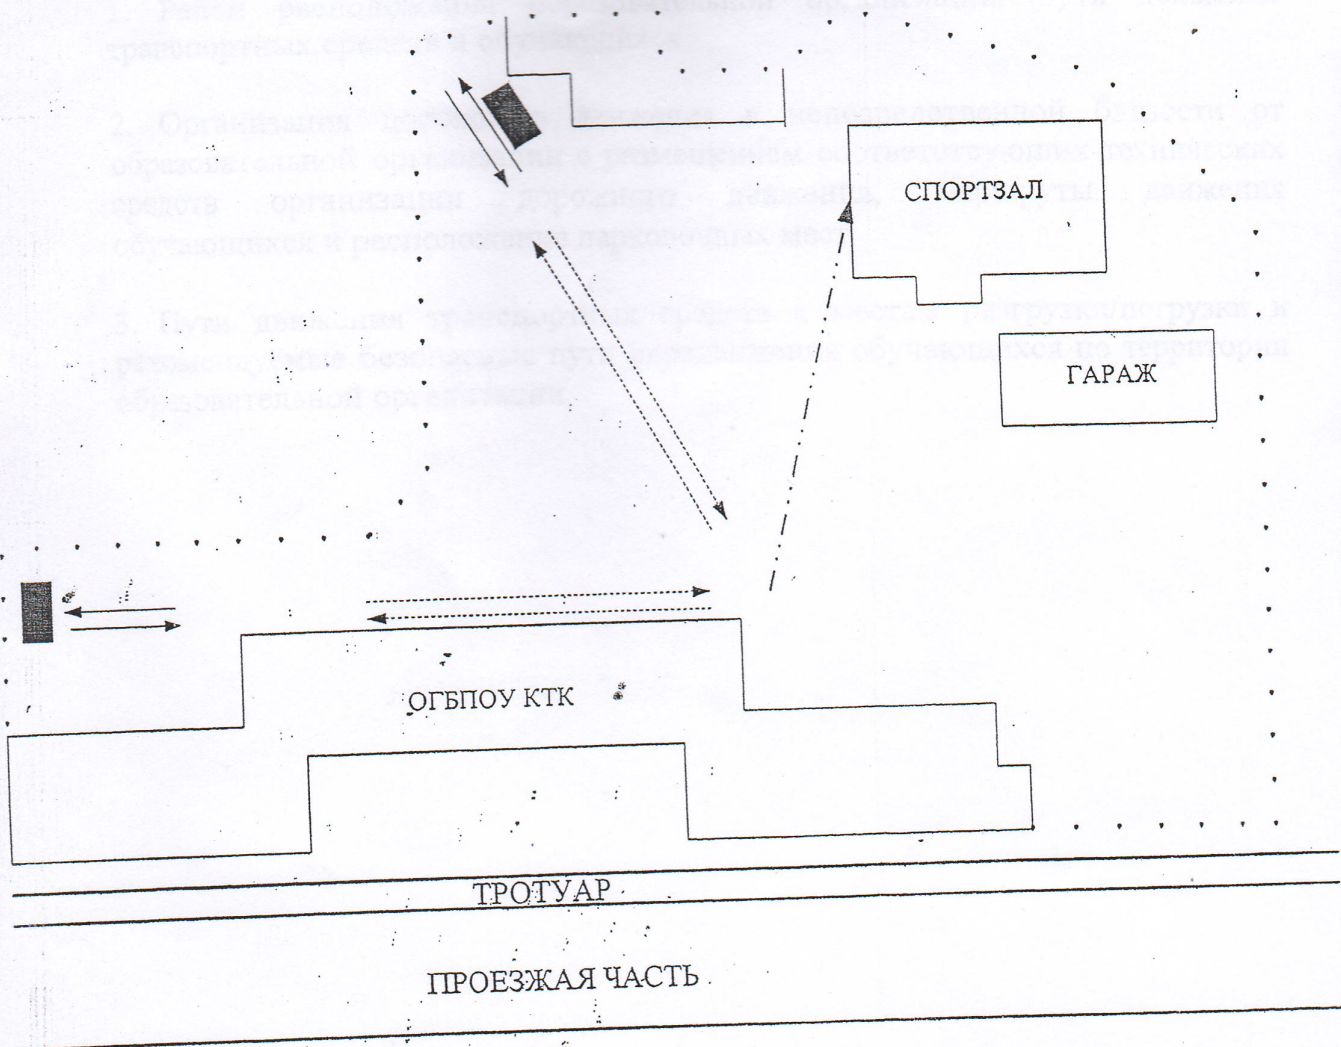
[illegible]

2. Организация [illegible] в непосредственной близости от образовательной организации с размещением соответствующих технических средств организации дорожного движения, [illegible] движения обучающихся и расположения парковочных мест.

3. Пути движения транспортных средств к местам разгрузки/погрузки и рекомендуемые безопасные пути передвижения обучающихся по территории образовательной организации.

СПОРТЗАЛ

ГАРАЖ

ОГБПОУ КТК

ТРОТУАР

ПРОЕЗЖАЯ ЧАСТЬ